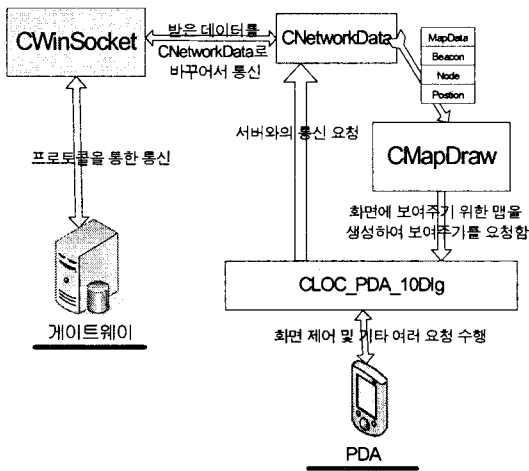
CWinSocket

받은 데이터를 CNetworkData로 바꾸어서 통신

CNetworkData

MapData
Beacon
Node
Postion

프로토콜을 통한 통신

서버와의 통신 요청

CMapDraw

화면에 보여주기 위한 맵을 생성하여 보여주기를 요청함

게이트웨이

CLOC_PDA_10Dlg

화면 제어 및 기타 여러 요청 수행

PDA